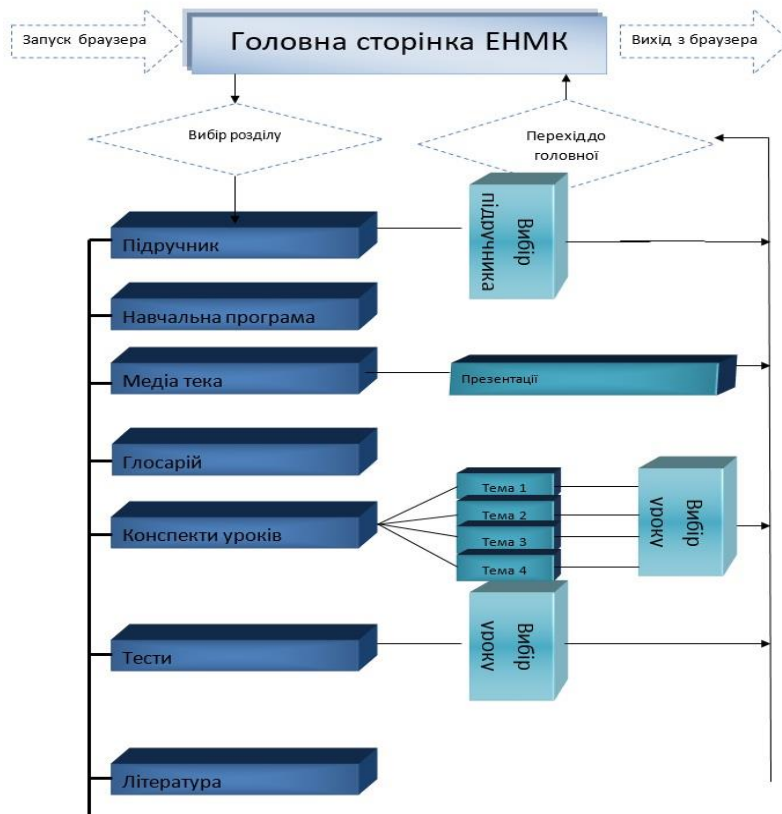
Запуск браузера

Головна сторінка ЕНМК

Вихід з браузера

Вибір розділу

Перехіддо головної

Підручник

Вибір підручника

Навчальна програма

Медіа тека

Презентації

Глосарій

Конспекти уроків

Тема 1

Тема 2

Тема 3

Тема 4

Вибір уроку

Тести

Вибір уроку

Література